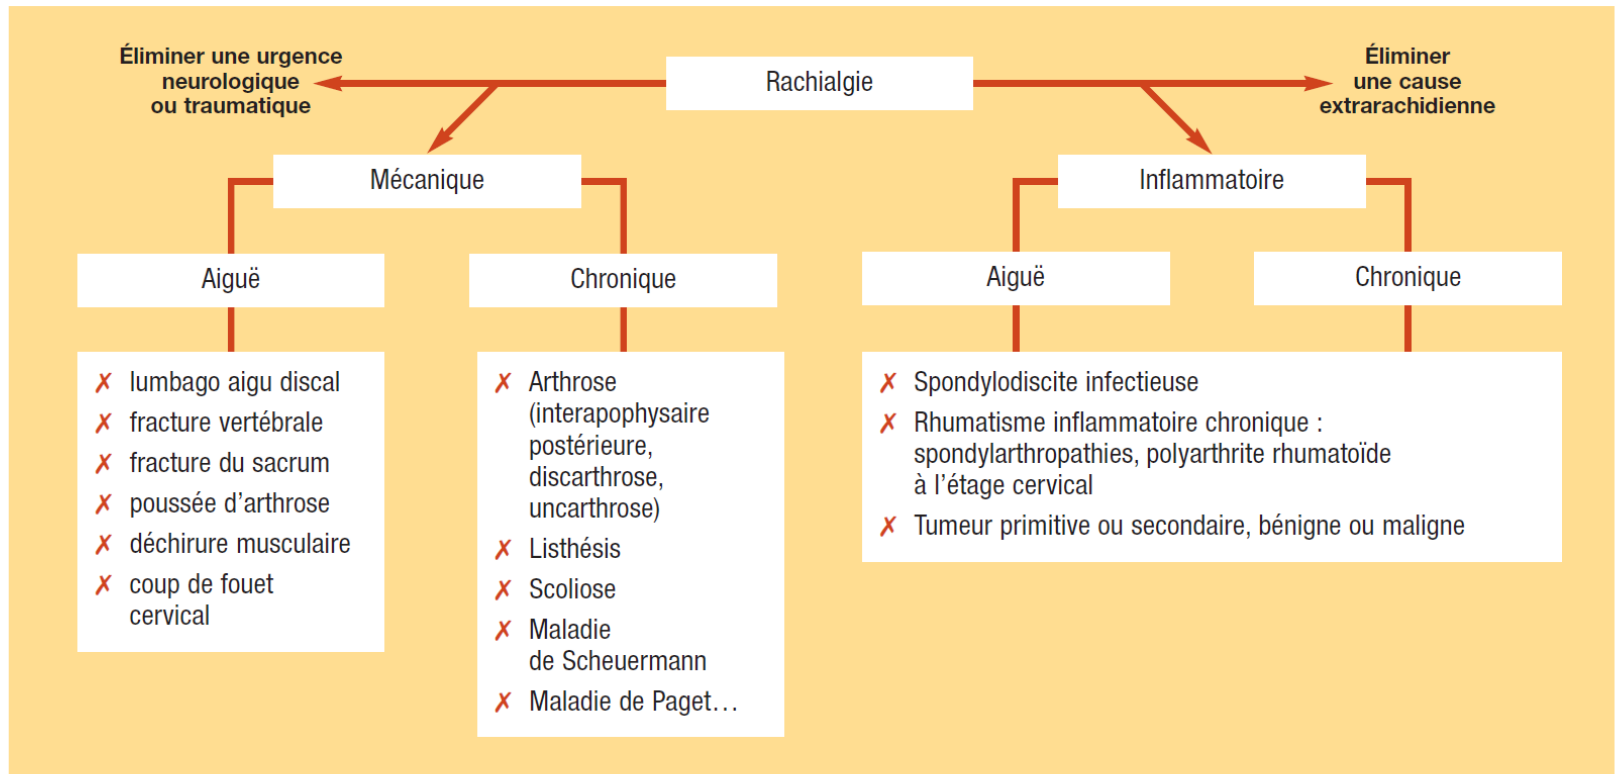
Éliminer une urgence neurologique ou traumatique

Rachialgie

Éliminer une cause extrarachidienne

Mécanique

Inflammatoire

Aiguë

Chronique

Aiguë

Chronique

✗ lumbago aigu discal
✗ fracture vertébrale
✗ fracture du sacrum
✗ poussée d'arthrose
✗ déchirure musculaire
✗ coup de fouet cervical

✗ Arthrose (interapophysaire postérieure, discarthrose, uncarthrose)
✗ Listhésis
✗ Scoliose
✗ Maladie de Scheuermann
✗ Maladie de Paget…

✗ Spondylodiscite infectieuse
✗ Rhumatisme inflammatoire chronique : spondylarthropathies, polyarthrite rhumatoïde à l'étage cervical
✗ Tumeur primitive ou secondaire, bénigne ou maligne